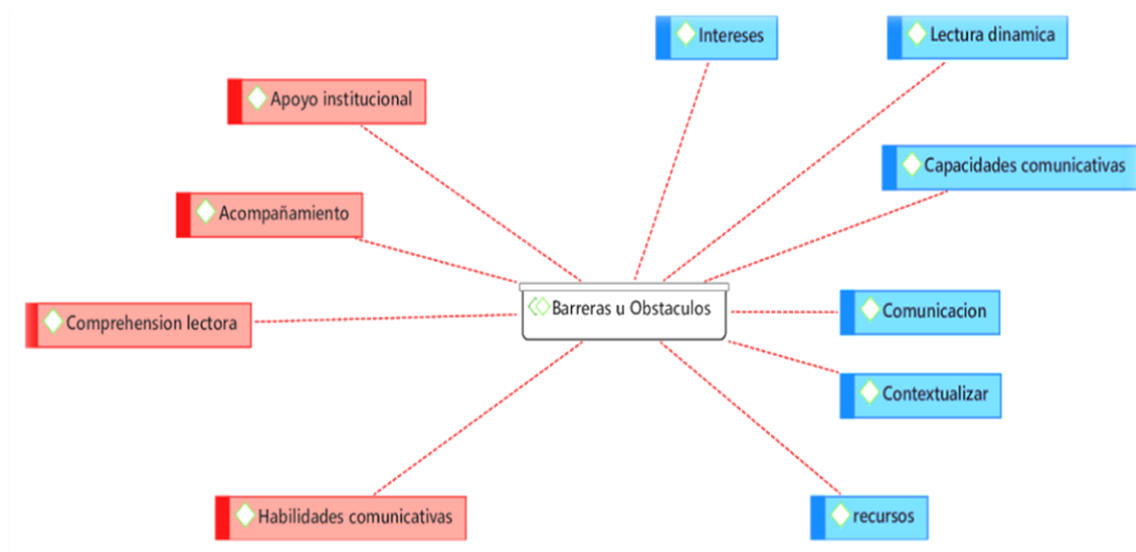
Intereses

Lectura dinamica

Apoyo institucional

Capacidades comunicativas

Acompañamiento

Barreras u Obstaculos

Comprehension lectora

Comunicacion

Contextualizar

Habilidades comunicativas

recursos